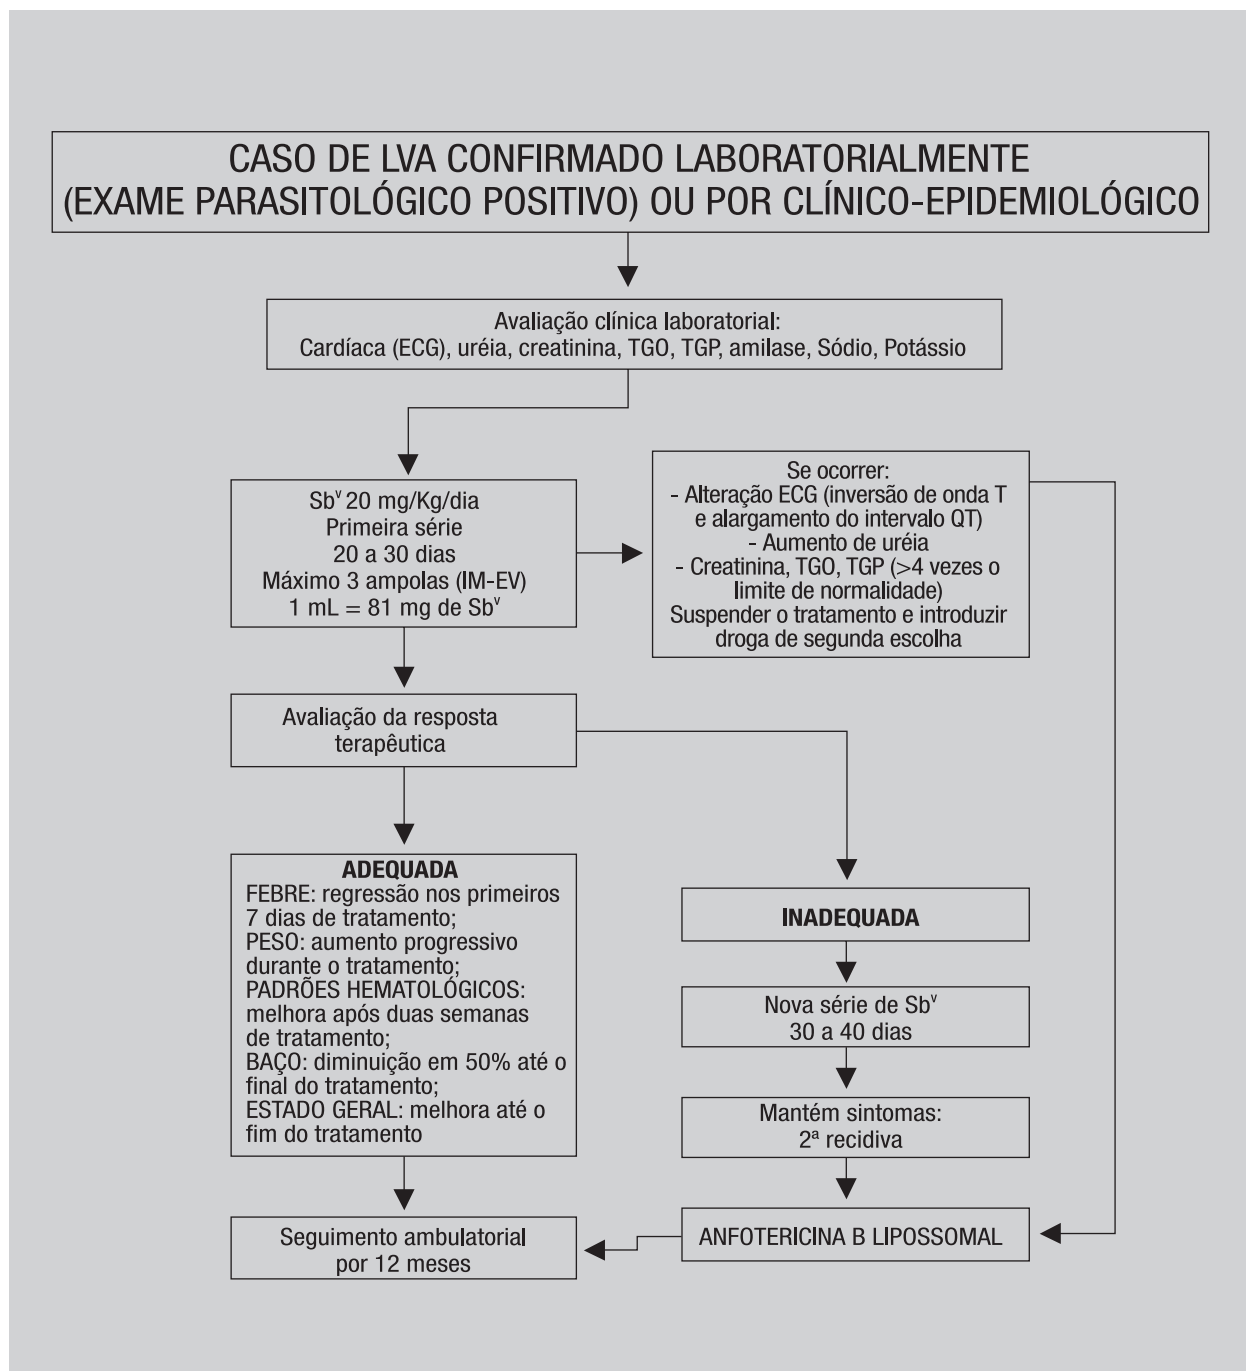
CASO DE LVA CONFIRMADO LABORATORIALMENTE (EXAME PARASITOLÓGICO POSITIVO) OU POR CLÍNICO-EPIDEMIOLÓGICO

Avaliação clínica laboratorial:
Cardíaca (ECG), uréia, creatinina, TGO, TGP, amilase, Sódio, Potássio

$Sb^v$ 20 mg/Kg/dia
Primeira série
20 a 30 dias
Máximo 3 ampolas (IM-EV)
1 mL = 81 mg de $Sb^v$

Se ocorrer:
- Alteração ECG (inversão de onda T e alargamento do intervalo QT)
- Aumento de uréia
- Creatinina, TGO, TGP (>4 vezes o limite de normalidade)
Suspender o tratamento e introduzir droga de segunda escolha

Avaliação da resposta terapêutica

ADEQUADA
FEBRE: regressão nos primeiros 7 dias de tratamento;
PESO: aumento progressivo durante o tratamento;
PADRÕES HEMATOLÓGICOS: melhora após duas semanas de tratamento;
BAÇO: diminuição em 50% até o final do tratamento;
ESTADO GERAL: melhora até o fim do tratamento

INADEQUADA

Nova série de $Sb^v$
30 a 40 dias

Mantém sintomas:
2ª recidiva

ANFOTERICINA B LIPOSSOMAL

Seguimento ambulatorial
por 12 meses